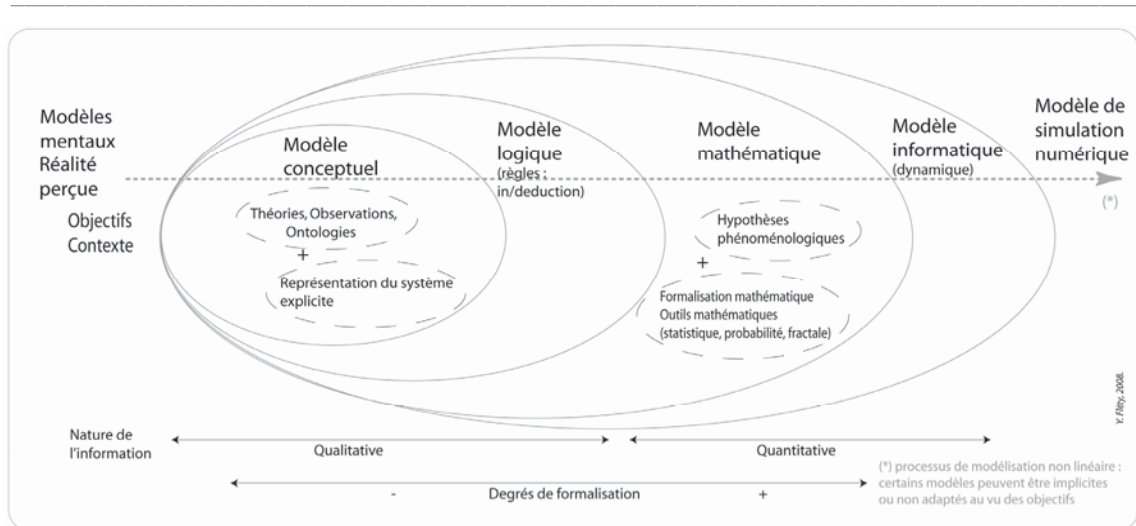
Modèles mentaux Réalité perçue

Objectifs Contexte

Modèle conceptuel

Théories, Observations, Ontologies

+

Représentation du système explicite

Modèle logique (règles : in/deduction)

Modèle mathématique

Hypothèses phénoménologiques

+

Formalisation mathématique Outils mathématiques (statistique, probabilité, fractale)

Modèle informatique (dynamique)

Modèle de simulation numérique

(*)

Y. Fléty, 2008.

Nature de l'information

Qualitative

Quantitative

-

Degrés de formalisation

+

(*) processus de modélisation non linéaire : certains modèles peuvent être implicites ou non adaptés au vu des objectifs